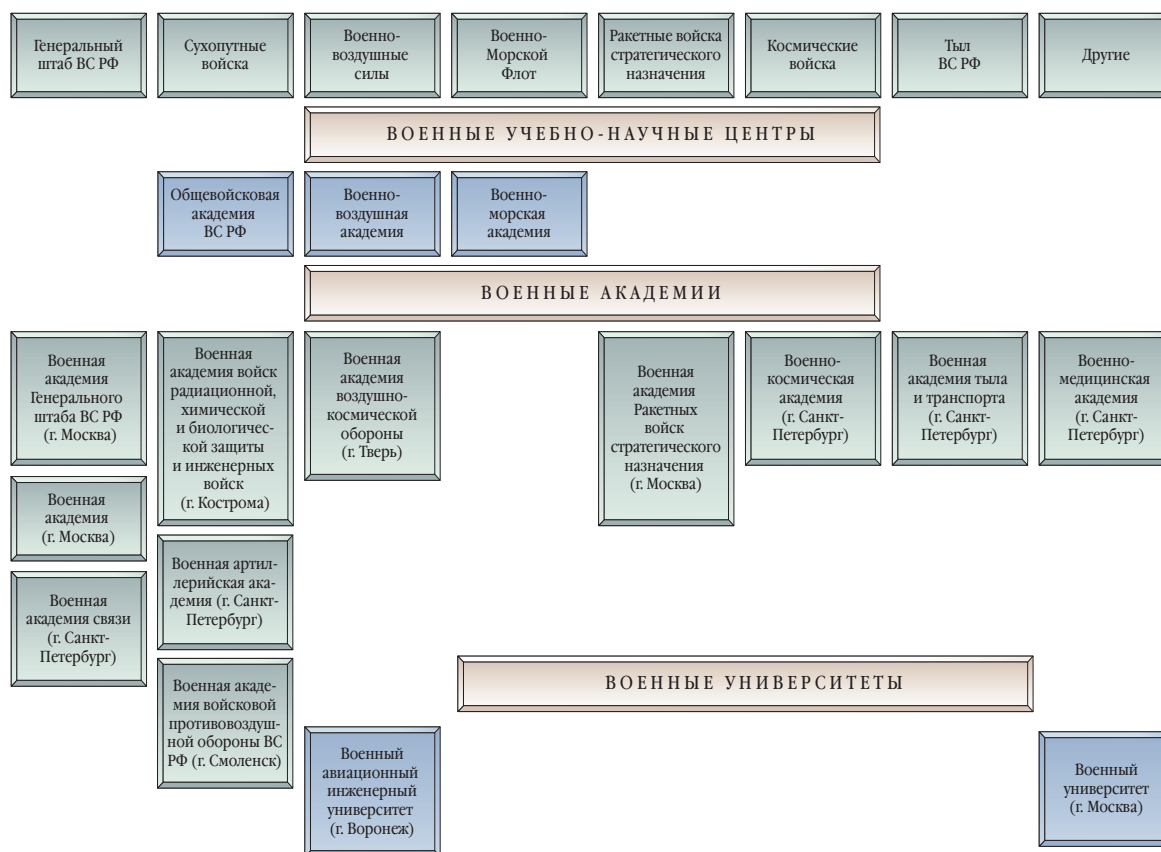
Генеральный штаб ВС РФ

Сухопутные войска

Военно-воздушные силы

Военно-Морской Флот

Ракетные войска стратегического назначения

Космические войска

Тыл ВС РФ

Другие

ВОЕННЫЕ УЧЕБНО-НАУЧНЫЕ ЦЕНТРЫ

Общевойсковая академия ВС РФ

Военно-воздушная академия

Военно-морская академия

ВОЕННЫЕ АКАДЕМИИ

Военная академия Генерального штаба ВС РФ (г. Москва)

Военная академия (г. Москва)

Военная академия связи (г. Санкт-Петербург)

Военная академия войск радиационной, химической и биологической защиты и инженерных войск (г. Кострома)

Военная артиллерийская академия (г. Санкт-Петербург)

Военная академия войсковой противовоздушной обороны ВС РФ (г. Смоленск)

Военная академия воздушно-космической обороны (г. Тверь)

Военная академия Ракетных войск стратегического назначения (г. Москва)

Военно-космическая академия (г. Санкт-Петербург)

Военная академия тыла и транспорта (г. Санкт-Петербург)

Военно-медицинская академия (г. Санкт-Петербург)

ВОЕННЫЕ УНИВЕРСИТЕТЫ

Военный авиационный инженерный университет (г. Воронеж)

Военный университет (г. Москва)